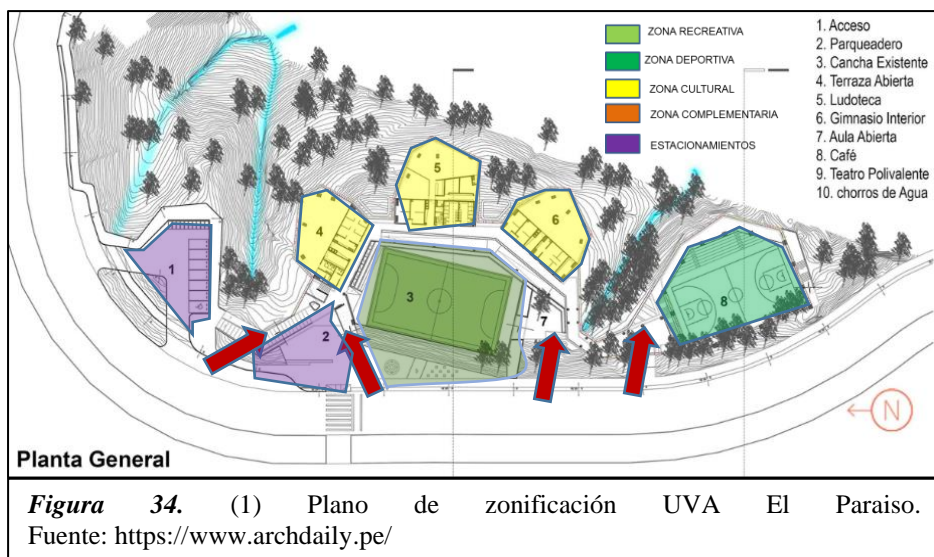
ZONA RECREATIVA
ZONA DEPORTIVA
ZONA CULTURAL
ZONA COMPLEMENTARIA
ESTACIONAMIENTOS

1. Acceso
2. Parqueadero
3. Cancha Existente
4. Terraza Abierta
5. Ludoteca
6. Gimnasio Interior
7. Aula Abierta
8. Café
9. Teatro Polivalente
10. chorros de Agua

1
2
3
4
5
6
7
8
N

Planta General

*Figura 34.* (1) Plano de zonificación UVA El Paraiso. Fuente: https://www.archdaily.pe/